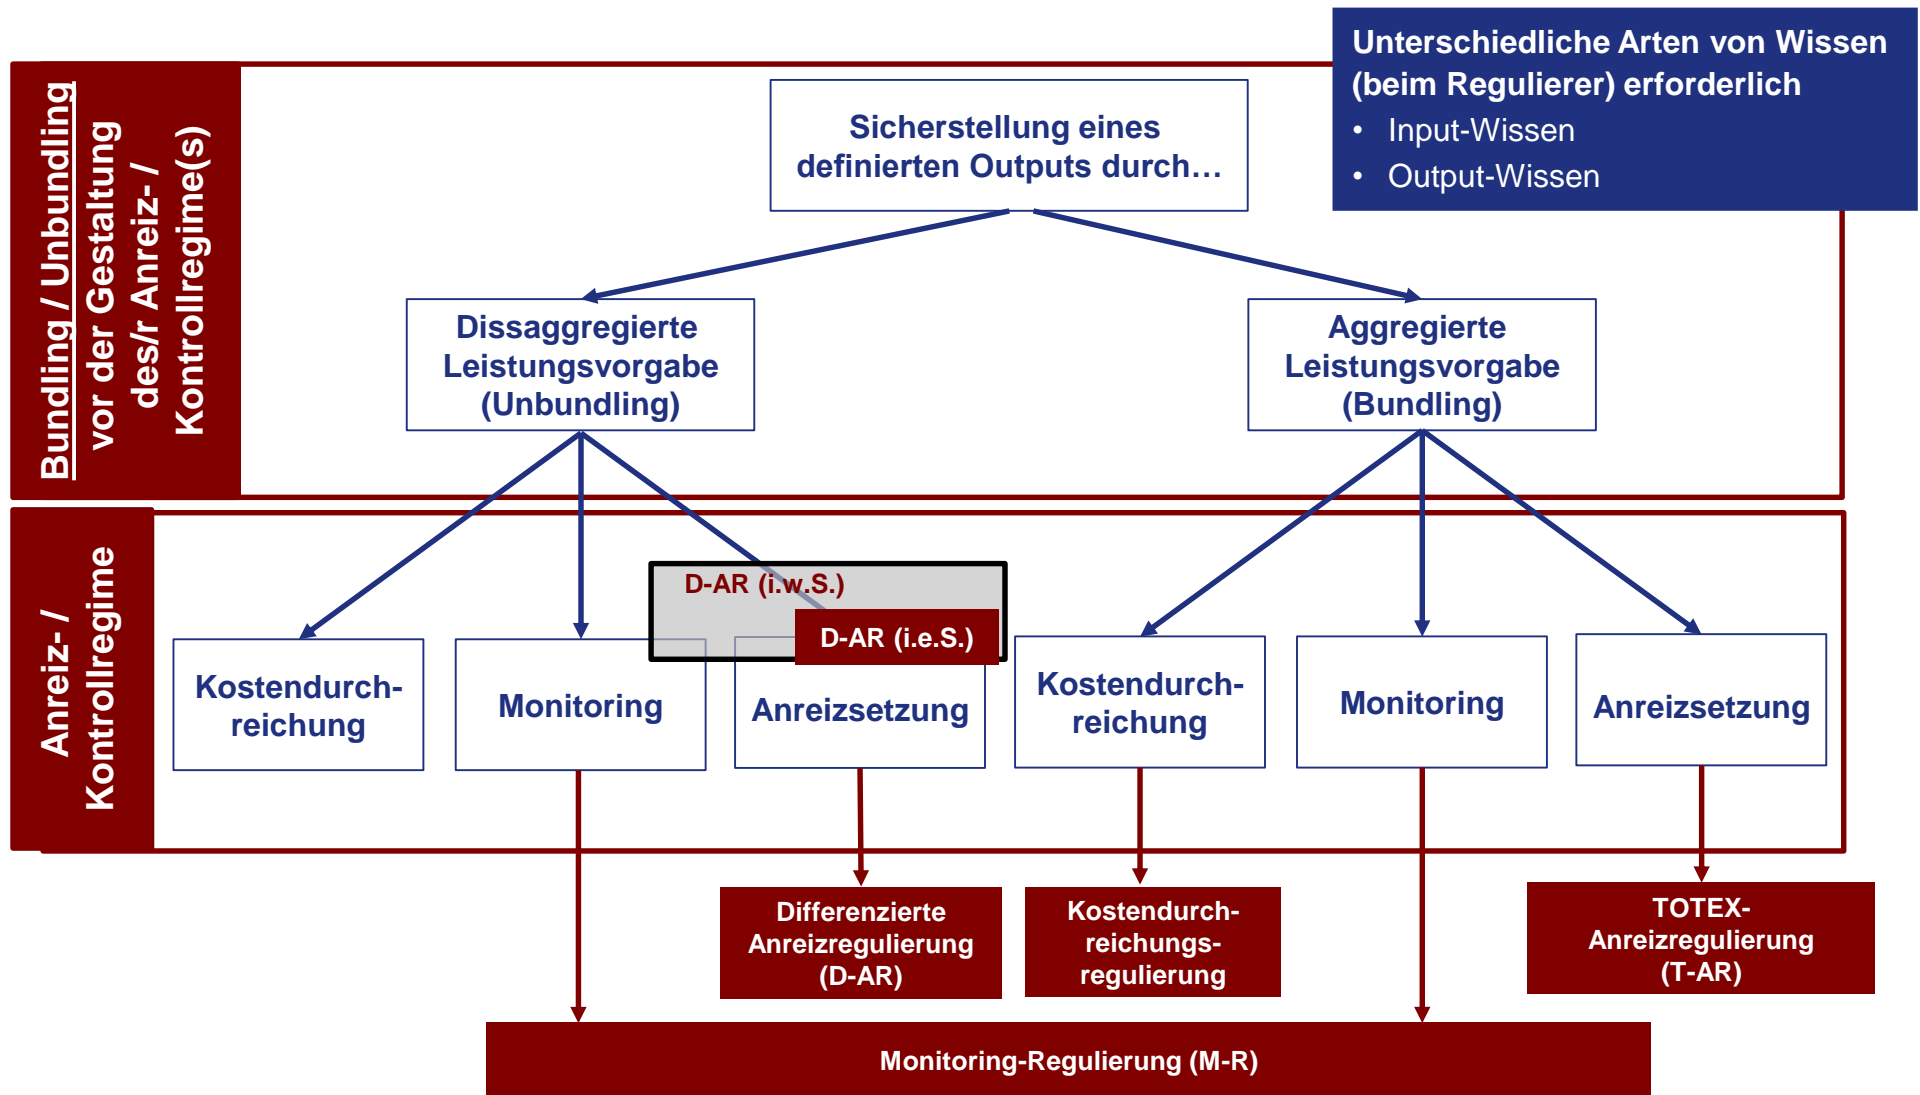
Unterschiedliche Arten von Wissen (beim Regulierer) erforderlich
• Input-Wissen
• Output-Wissen

Bundling / Unbundling vor der Gestaltung des/r Anreiz- / Kontrollregime(s)

Sicherstellung eines definierten Outputs durch…

Dissaggregierte Leistungsvorgabe (Unbundling)

Aggregierte Leistungsvorgabe (Bundling)

Anreiz- / Kontrollregime

D-AR (i.w.S.)

D-AR (i.e.S.)

Kostendurchreichung

Monitoring

Anreizsetzung

Kostendurchreichung

Monitoring

Anreizsetzung

Differenzierte Anreizregulierung (D-AR)

Kostendurchreichungsregulierung

TOTEX-Anreizregulierung (T-AR)

Monitoring-Regulierung (M-R)